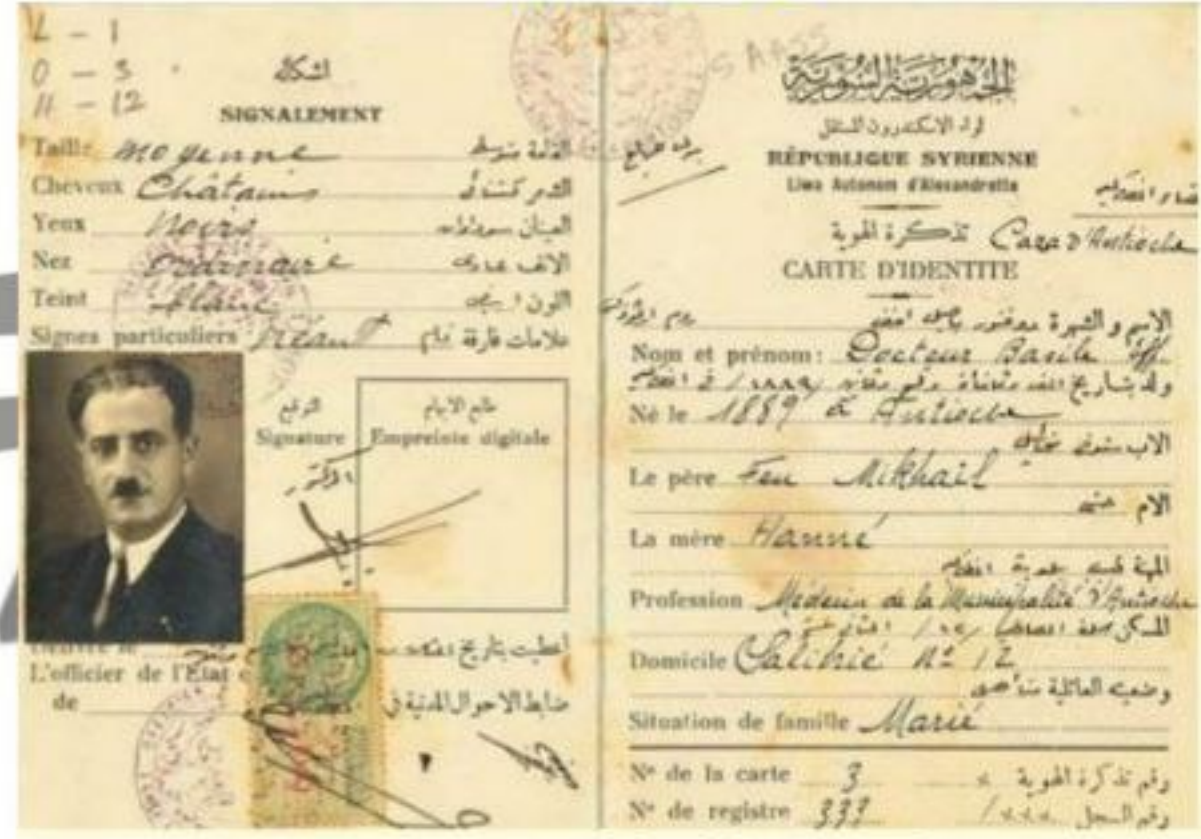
L – 1
O – 3
H – 12

الشكل
SIGNALEMENT

Taille moyenne القامة متوسطة
Cheveux Châtains الشعر كستنائي
Yeux Noirs العينان سوداوان
Nez Ordinaire الانف عادي
Teint Blanc اللون ابيض
Signes particuliers Néant علامات فارقة لا شيء

التوقيع
Signature

طابع الابهام
Empreinte digitale

الدكتور

Délivré le
L'officier de l'Etat civil
de

اعطيت بتاريخ
ضابط الاحوال المدنية في

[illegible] SAASS

الجمهورية السورية
لواء الاسكندرون المستقل
RÉPUBLIQUE SYRIENNE
Liwa Autonome d'Alexandrette

قضاء انطاكية
تذكرة الهوية Caza d'Antioche
CARTE D'IDENTITE

الاسم والشهرة الدكتور باسيلي افندي
Nom et prénom: Docteur Basile Eff.
ولد بتاريخ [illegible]
Né le 1889 à Antioche
الاب متوفي ميخائيل
Le père Feu Mikhail
الام حنه
La mère Hanné
المهنة طبيب بلدية انطاكية
Profession Médecin de la Municipalité d'Antioche
المسكن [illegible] ١٢
Domicile Salihié No 12
وضعيه العائلية متأهل
Situation de famille Marié
N° de la carte 3 رقم تذكرة الهوية
N° de registre 333 رقم السجل